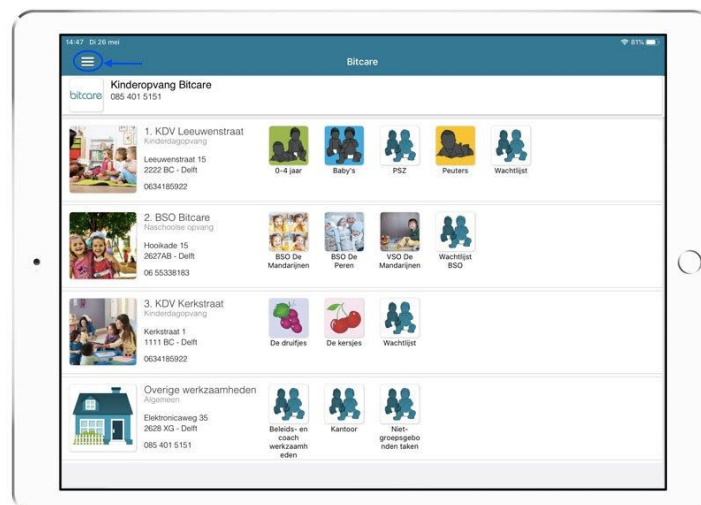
14:47 Di 26 mei

81%

Bitcare

bitcare

Kinderopvang Bitcare
085 401 5151

1. KDV Leeuwenstraat
Kinderdagopvang

Leeuwenstraat 15
2222 BC - Delft

0634185922

0-4 jaar

Baby's

PSZ

Peuters

Wachtlijst

2. BSO Bitcare
Naschoolse opvang

Hooikade 15
2627AB - Delft

06 55338183

BSO De Mandarijnen

BSO De Peren

VSO De Mandarijnen

Wachtlijst BSO

3. KDV Kerkstraat
Kinderdagopvang

Kerkstraat 1
1111 BC - Delft

0634185922

De druifjes

De kersjes

Wachtlijst

Overige werkzaamheden
Algemeen

Elektronicaweg 35
2628 XG - Delft

085 401 5151

Beleids- en coach werkzaamheden

Kantoor

Niet-groepsgebonden taken